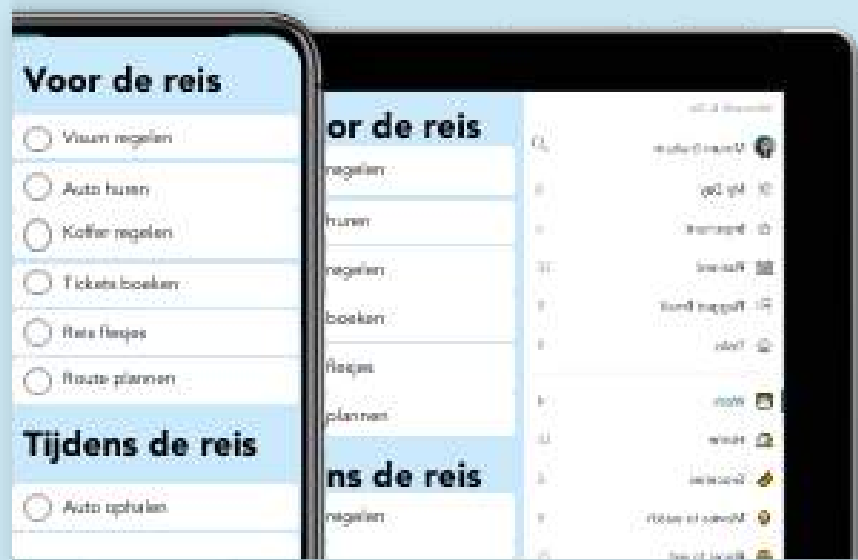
Voor de reis

Visum regelen

Auto huren

Koffer regelen

Tickets boeken

Reis flesjes

Route plannen

Tijdens de reis

Auto ophalen

oor de reis

regelen

huren

regelen

boeken

flesjes

plannen

ns de reis

regelen

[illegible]

My Day

Important

Planned

Flagged Email

Tasks

Work

Home

Groceries

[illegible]

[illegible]